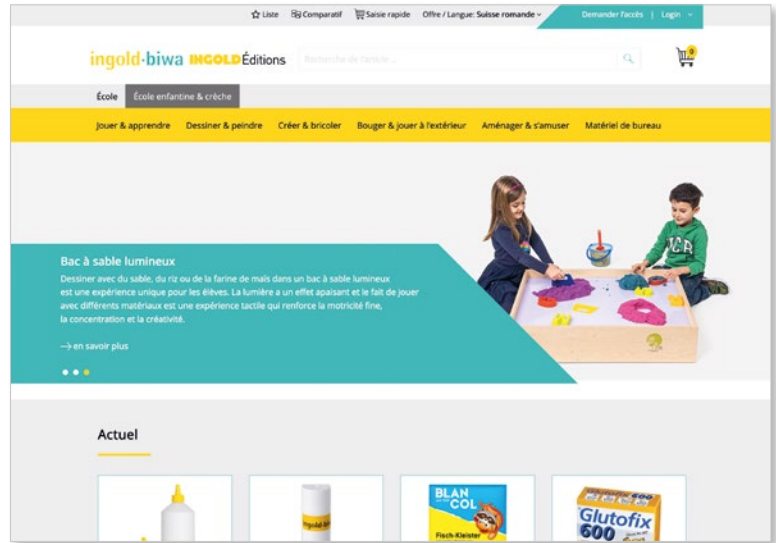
Liste | Comparatif | Saisie rapide | Offre / Langue: Suisse romande | Demander l'accès | Login

ingold-biwa INGOLDÉditions

Recherche de l'article ...

0

École | École enfantine & crèche

Jouer & apprendre | Dessiner & peindre | Créer & bricoler | Bouger & jouer à l'extérieur | Aménager & s'amuser | Matériel de bureau

Bac à sable lumineux

Dessiner avec du sable, du riz ou de la farine de maïs dans un bac à sable lumineux est une expérience unique pour les élèves. La lumière a un effet apaisant et le fait de jouer avec différents matériaux est une expérience tactile qui renforce la motricité fine, la concentration et la créativité.

→ en savoir plus

Actuel

ingold-biwa

BLANCOL

Fisch-Kleister

Glutofix 600